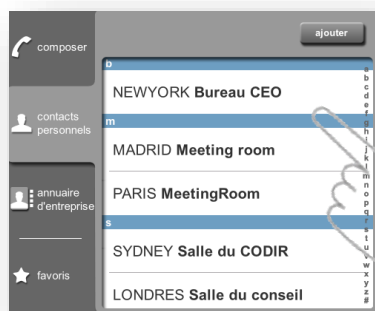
composer

contacts personnels

annuaire d'entreprise

favoris

ajouter

b

NEWYORK **Bureau CEO**

m

MADRID **Meeting room**

PARIS **MeetingRoom**

s

SYDNEY **Salle du CODIR**

LONDRES **Salle du conseil**

a
b
c
d
e
f
g
h
i
j
k
l
m
n
o
p
q
r
s
t
u
v
w
x
y
z
#